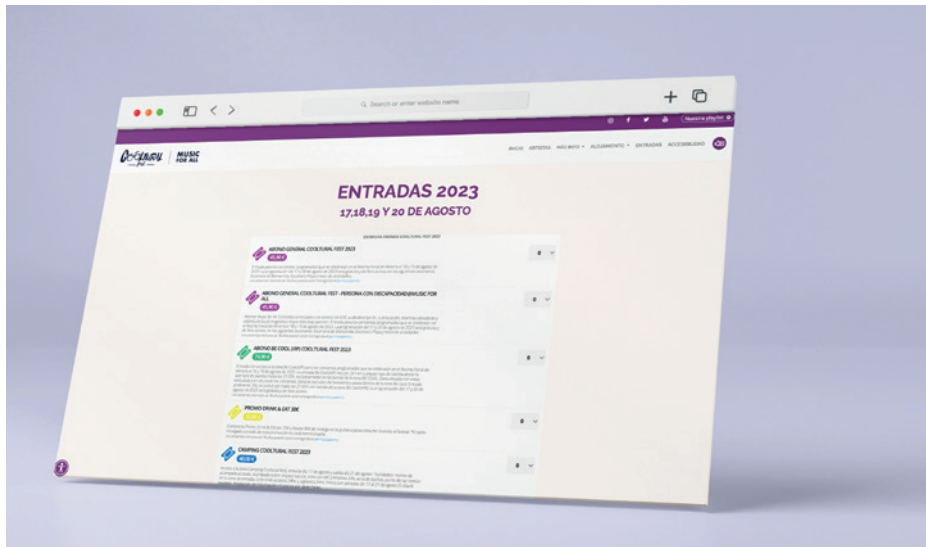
Search or enter website name

Nuestra playlist

Cooltural fest | MUSIC FOR ALL

INICIO ARTISTAS NOS INFO ALOJAMIENTO ENTRADAS ACCESIBILIDAD

ENTRADAS 2023

17,18,19 Y 20 DE AGOSTO

ABONO GENERAL COOLTURAL FEST 2023

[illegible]

ABONO GENERAL COOLTURAL FEST - PERSONA CON DISCAPACIDAD|MUSIC FOR ALL

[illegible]

ABONO BE COOL (VIP) COOLTURAL FEST 2023

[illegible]

PROMO DRINK & EAT 30€

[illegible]

CAMPING COOLTURAL FEST 2023

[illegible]